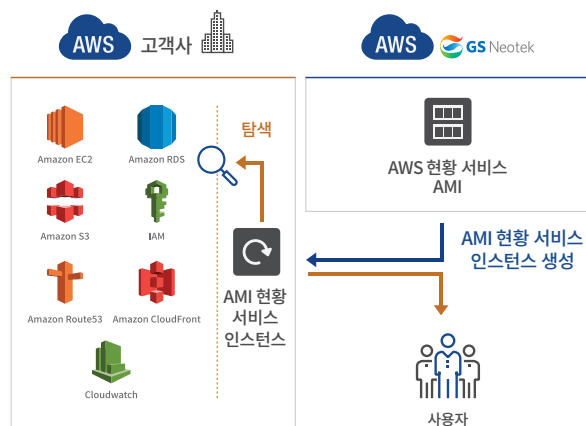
AWS 고객사

AWS GS Neotek

Amazon EC2

Amazon RDS

Amazon S3

IAM

Amazon Route53

Amazon CloudFront

Cloudwatch

탐색

AMI 현황 서비스 인스턴스

AWS 현황 서비스 AMI

AMI 현황 서비스 인스턴스 생성

사용자